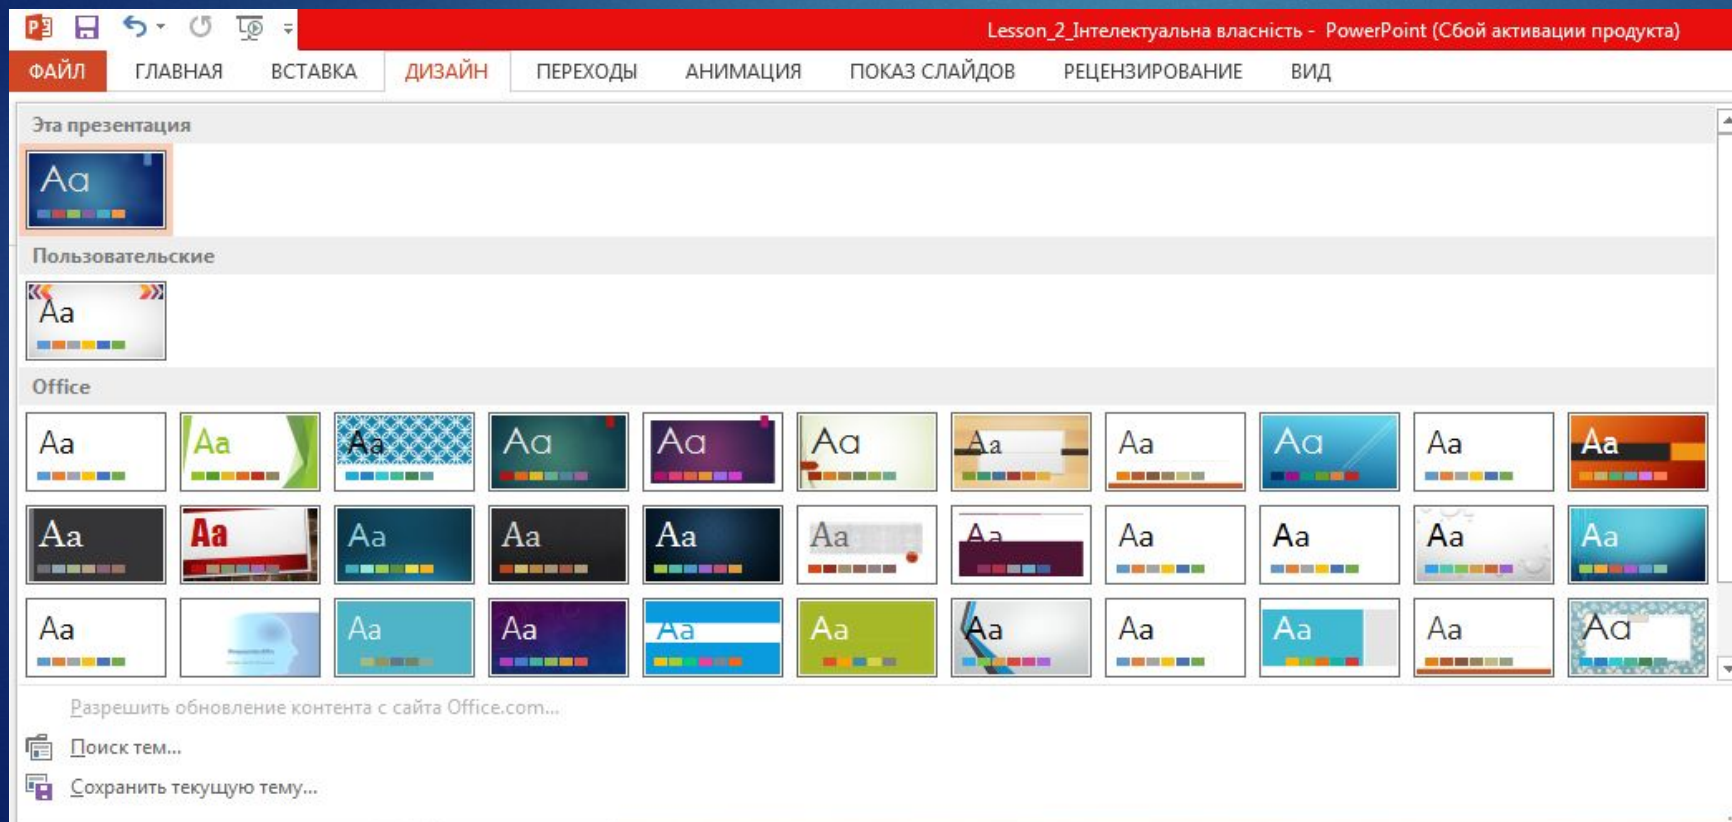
Lesson_2_Інтелектуальна власність - PowerPoint (Сбой активации продукта)

ФАЙЛ ГЛАВНАЯ ВСТАВКА ДИЗАЙН ПЕРЕХОДЫ АНИМАЦИЯ ПОКАЗ СЛАЙДОВ РЕЦЕНЗИРОВАНИЕ ВИД

Эта презентация

Aa

Пользовательские

Aa

Office

Aa Aa Aa Aa Aa Aa Aa Aa Aa Aa Aa

Aa Aa Aa Aa Aa Aa Aa Aa Aa Aa Aa

Aa Aa Aa Aa Aa Aa Aa Aa Aa Aa

Разрешить обновление контента с сайта Office.com...

Поиск тем...

Сохранить текущую тему...